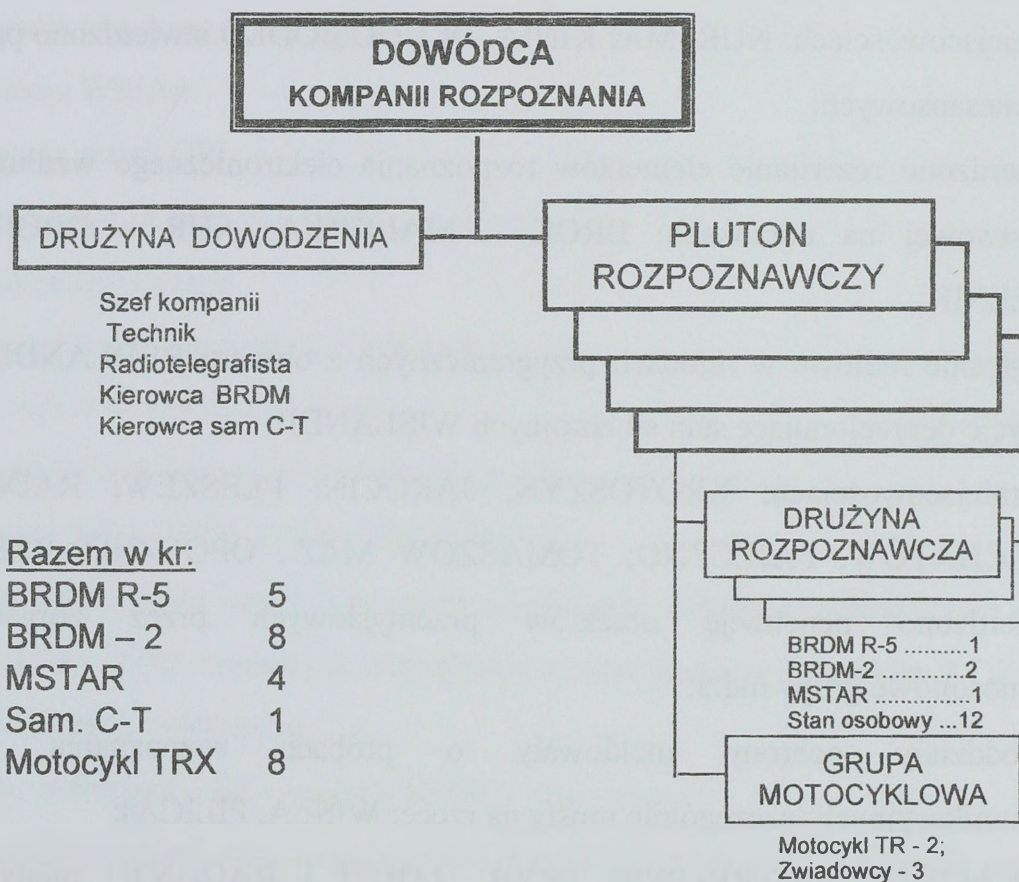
DOWÓDCA
KOMPANII ROZPOZNANIA

DRUŻYNA DOWODZENIA

PLUTON ROZPOZNAWCZY

Szef kompanii
Technik
Radiotelegrafista
Kierowca BRDM
Kierowca sam C-T

DRUŻYNA ROZPOZNAWCZA

Razem w kr:

| | |
|---|---|
| BRDM R-5 | 5 |
| BRDM – 2 | 8 |
| MSTAR | 4 |
| Sam. C-T | 1 |
| Motocykl TRX | 8 |

BRDM R-5 ..........1
BRDM-2 .............2
MSTAR ..............1
Stan osobowy ...12

GRUPA MOTOCYKLOWA

Motocykl TR - 2;
Zwiadowcy - 3